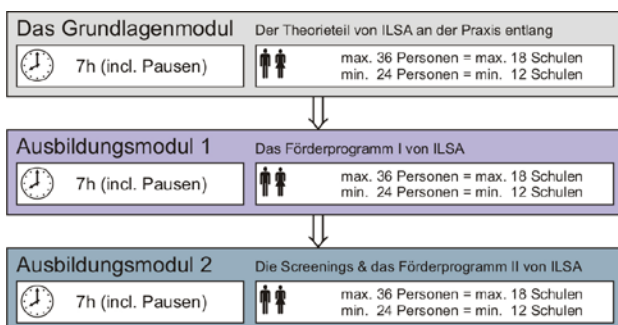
Das Grundlagenmodul Der Theorieteil von ILSA an der Praxis entlang

7h (incl. Pausen)

max. 36 Personen = max. 18 Schulen
min. 24 Personen = min. 12 Schulen

Ausbildungsmodul 1 Das Förderprogramm I von ILSA

7h (incl. Pausen)

max. 36 Personen = max. 18 Schulen
min. 24 Personen = min. 12 Schulen

Ausbildungsmodul 2 Die Screenings & das Förderprogramm II von ILSA

7h (incl. Pausen)

max. 36 Personen = max. 18 Schulen
min. 24 Personen = min. 12 Schulen